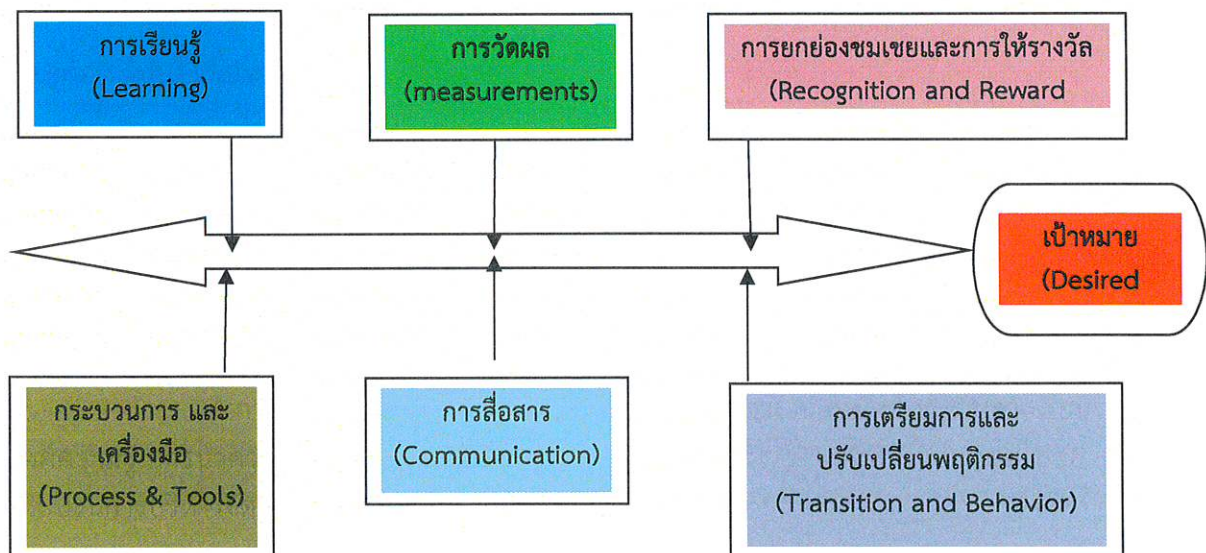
การเรียนรู้
(Learning)

การวัดผล
(measurements)

การยกย่องชมเชยและการให้รางวัล
(Recognition and Reward

เป้าหมาย
(Desired

กระบวนการ และ
เครื่องมือ
(Process & Tools)

การสื่อสาร
(Communication)

การเตรียมการและ
ปรับเปลี่ยนพฤติกรรม
(Transition and Behavior)